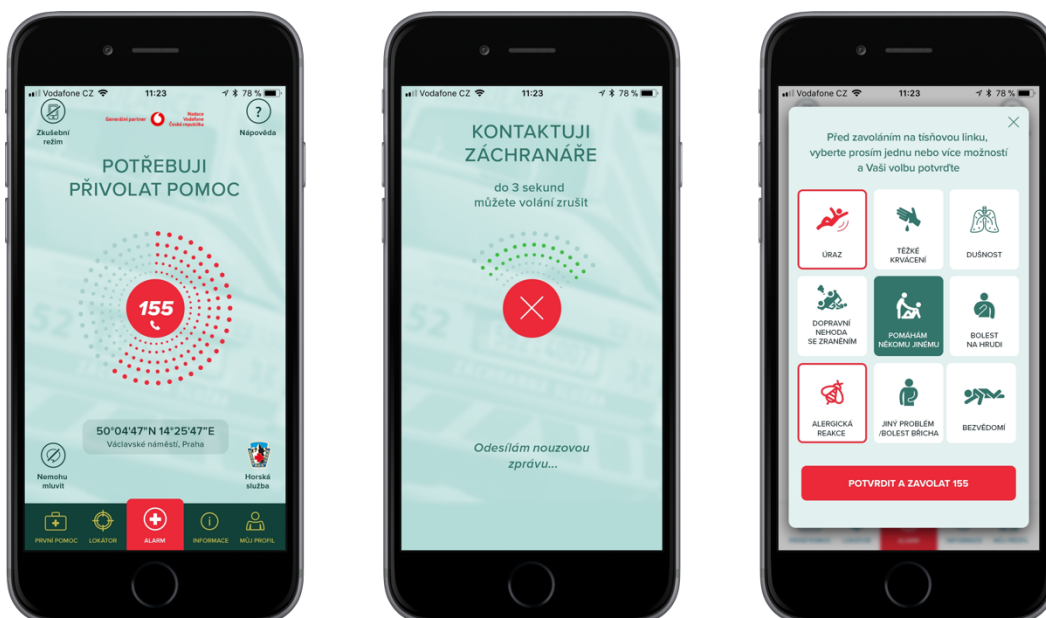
Vodafone CZ 11:23 78 %

Zkušební režim

Generální partner Nadace Vodafone Česká republika

Nápověda

POTŘEBUJI PŘIVOLAT POMOC

155

50°04'47"N 14°25'47"E
Václavské náměstí, Praha

Nemohu mluvit

Horská služba

PRVNÍ POMOC LOKÁTOR ALARM INFORMACE MŮJ PROFIL

Vodafone CZ 11:23 78 %

KONTAKTUJI ZÁCHRANÁŘE

do 3 sekund můžete volání zrušit

Odesílám nouzovou zprávu...

Vodafone CZ 11:23 78 %

Před zavoláním na tísňovou linku, vyberte prosím jednu nebo více možností a Vaši volbu potvrďte

| ÚRAZ | TĚŽKÉ KRVÁCENÍ | DUŠNOST |
|---|---|---|
| DOPRAVNÍ NEHODA SE ZRANĚNÍM | POMÁHÁM NĚKOMU JINÉMU | BOLEST NA HRUDI |
| ALERGICKÁ REAKCE | JINÝ PROBLÉM /BOLEST BŘICHA | BEZVĚDOMÍ |

POTVRDIT A ZAVOLAT 155